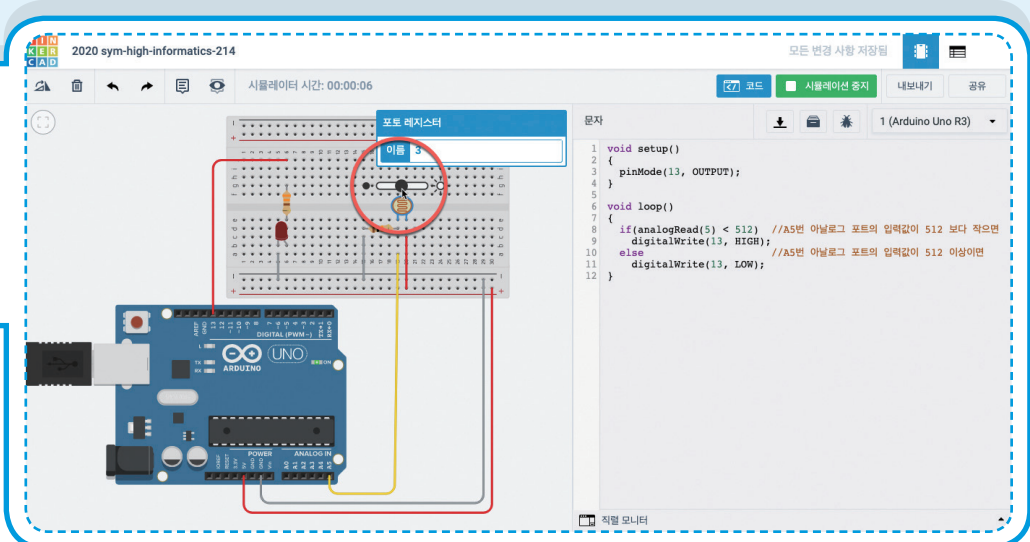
TIN KER CAD 2020 sym-high-informatics-214

모든 변경 사항 저장됨

시뮬레이터 시간: 00:00:06

코드 시뮬레이션 중지 내보내기 공유

포토 레지스터

이름 3

문자

1 (Arduino Uno R3)

```
1  void setup()
2  {
3    pinMode(13, OUTPUT);
4  }
5
6  void loop()
7  {
8    if(analogRead(5) < 512)  //A5번 아날로그 포트의 입력값이 512 보다 작으면
9      digitalWrite(13, HIGH);
10   else                     //A5번 아날로그 포트의 입력값이 512 이상이면
11     digitalWrite(13, LOW);
12 }
```

DIGITAL (PWM~)

UNO

ARDUINO

POWER

ANALOG IN

직렬 모니터